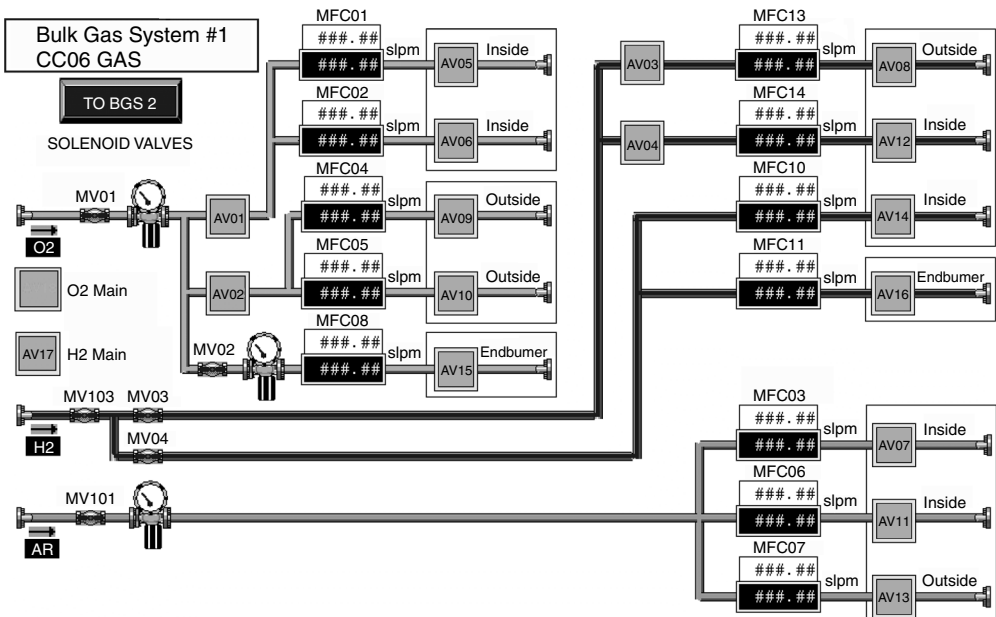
Bulk Gas System #1
CC06 GAS

TO BGS 2

SOLENOID VALVES

MV01

O2

O2 Main

AV17 H2 Main

AV01

AV02

MV02

MFC01
###.##
###.##
slpm
AV05
Inside

MFC02
###.##
###.##
slpm
AV06
Inside

MFC04
###.##
###.##
slpm
AV09
Outside

MFC05
###.##
###.##
slpm
AV10
Outside

MFC08
###.##
###.##
slpm
AV15
Endbumer

AV03

AV04

MFC13
###.##
###.##
slpm
AV08
Outside

MFC14
###.##
###.##
slpm
AV12
Inside

MFC10
###.##
###.##
slpm
AV14
Inside

MFC11
###.##
###.##
slpm
AV16
Endbumer

MV103 MV03

H2

MV04

MV101

AR

MFC03
###.##
###.##
slpm
AV07
Inside

MFC06
###.##
###.##
slpm
AV11
Inside

MFC07
###.##
###.##
slpm
AV13
Outside